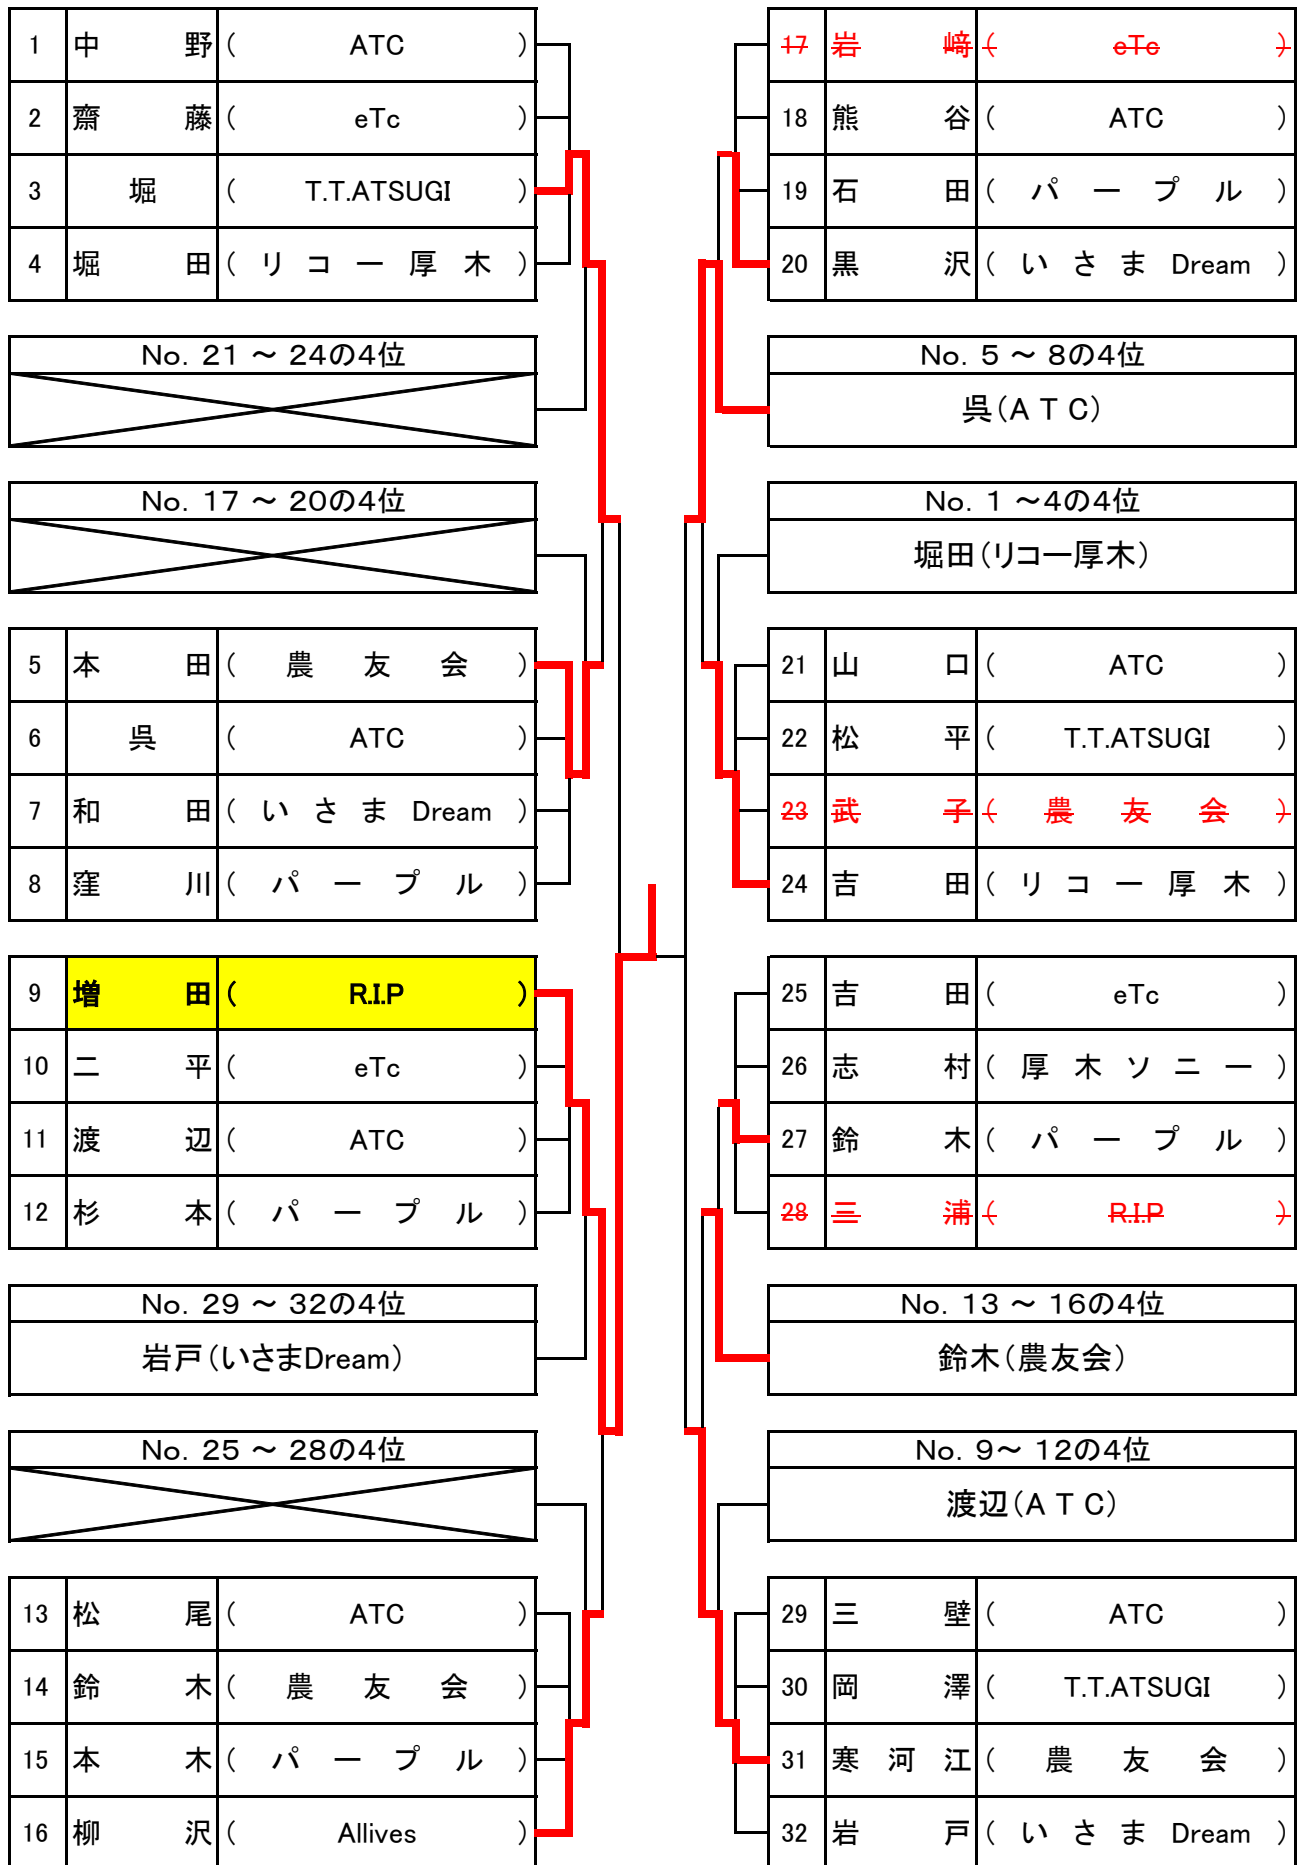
| 1 | 中　野 | ( ATC ) |
|---|---|---|
| 2 | 齋　藤 | ( eTc ) |
| 3 | 堀 | ( T.T.ATSUGI ) |
| 4 | 堀　田 | ( リコー厚木 ) |

No. 21 ～ 24の4位

No. 17 ～ 20の4位

| 5 | 本　田 | ( 農友会 ) |
|---|---|---|
| 6 | 呉 | ( ATC ) |
| 7 | 和　田 | ( いさま Dream ) |
| 8 | 窪　川 | ( パープル ) |

| 9 | 増　田 | ( R.I.P ) |
|---|---|---|
| 10 | 二　平 | ( eTc ) |
| 11 | 渡　辺 | ( ATC ) |
| 12 | 杉　本 | ( パープル ) |

No. 29 ～ 32の4位
岩戸（いさまDream）

No. 25 ～ 28の4位

| 13 | 松　尾 | ( ATC ) |
|---|---|---|
| 14 | 鈴　木 | ( 農友会 ) |
| 15 | 本　木 | ( パープル ) |
| 16 | 柳　沢 | ( Allives ) |

| 17 | 岩　崎 | ( eTc ) |
|---|---|---|
| 18 | 熊　谷 | ( ATC ) |
| 19 | 石　田 | ( パープル ) |
| 20 | 黒　沢 | ( いさま Dream ) |

No. 5 ～ 8の4位
呉（ATC）

No. 1 ～4の4位
堀田（リコー厚木）

| 21 | 山　口 | ( ATC ) |
|---|---|---|
| 22 | 松　平 | ( T.T.ATSUGI ) |
| 23 | 武　子 | ( 農友会 ) |
| 24 | 吉　田 | ( リコー厚木 ) |

| 25 | 吉　田 | ( eTc ) |
|---|---|---|
| 26 | 志　村 | ( 厚木ソニー ) |
| 27 | 鈴　木 | ( パープル ) |
| 28 | 三　浦 | ( R.I.P ) |

No. 13 ～ 16の4位
鈴木（農友会）

No. 9～ 12の4位
渡辺（ATC）

| 29 | 三　壁 | ( ATC ) |
|---|---|---|
| 30 | 岡　澤 | ( T.T.ATSUGI ) |
| 31 | 寒河江 | ( 農友会 ) |
| 32 | 岩　戸 | ( いさま Dream ) |